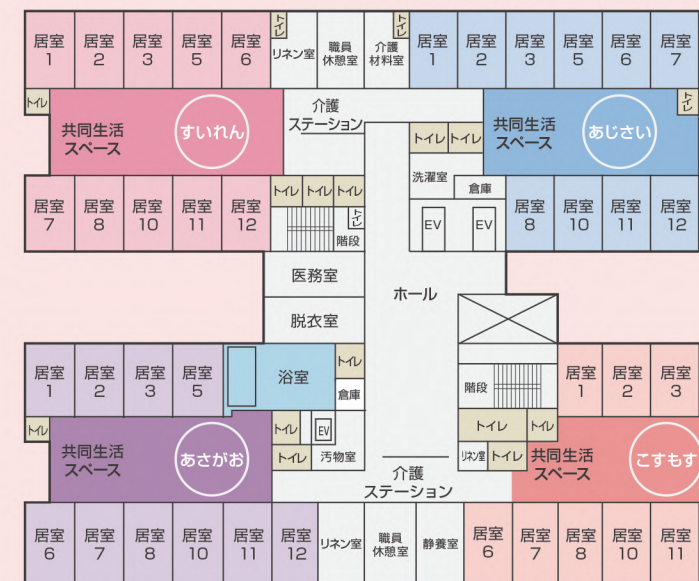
居室 1
居室 2
居室 3
居室 5
居室 6
トイレ
リネン室
職員 休憩室
トイレ
介護 材料室
居室 1
居室 2
居室 3
居室 5
居室 6
居室 7

トイレ
共同生活 スペース
すいれん
介護 ステーション
トイレ
トイレ
共同生活 スペース
あじさい
トイレ
洗濯室
倉庫

居室 7
居室 8
居室 10
居室 11
居室 12
トイレ
トイレ
トイレ
トイレ
階段
EV
EV
居室 8
居室 10
居室 11
居室 12

医務室
ホール
脱衣室

居室 1
居室 2
居室 3
居室 5
浴室
トイレ
倉庫
階段
居室 1
居室 2
居室 3

トイレ
共同生活 スペース
あさがお
トイレ
EV
トイレ
汚物室
トイレ
トイレ
リネン室
トイレ
共同生活 スペース
こすもす
介護 ステーション

居室 6
居室 7
居室 8
居室 10
居室 11
居室 12
リネン室
職員 休憩室
静養室
居室 6
居室 7
居室 8
居室 10
居室 11